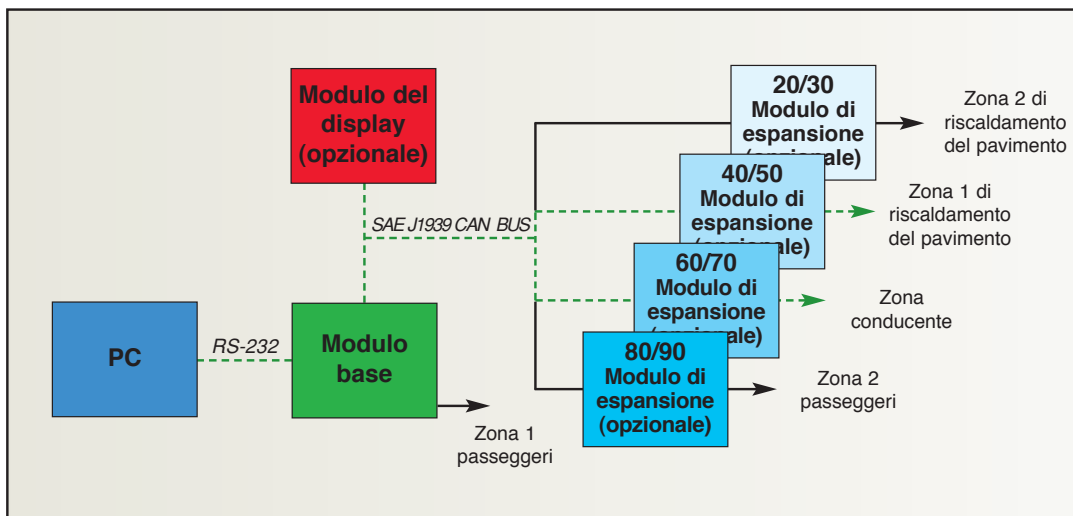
Modulo del display (opzionale)

SAE J1939 CAN BUS

PC

RS-232

Modulo base

Zona 1 passeggeri

20/30 Modulo di espansione (opzionale)

Zona 2 di riscaldamento del pavimento

40/50 Modulo di espansione (opzionale)

Zona 1 di riscaldamento del pavimento

60/70 Modulo di espansione (opzionale)

Zona conducente

80/90 Modulo di espansione (opzionale)

Zona 2 passeggeri